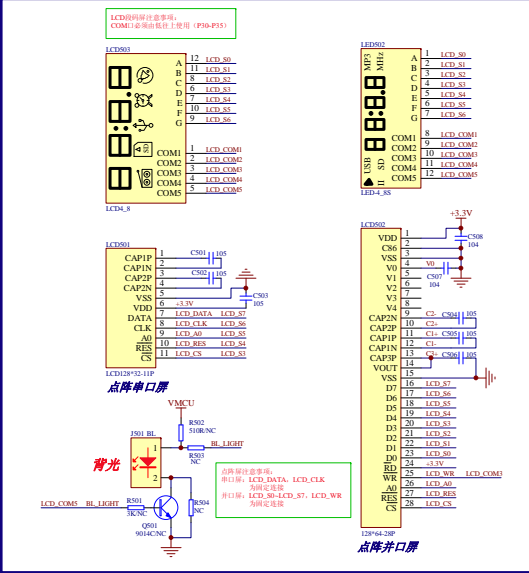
LCD接口屏注意事项：
COM口必须由低往上使用（P30~P35）

LCD503
12 LCD_S0
11 LCD_S1
10 LCD_S2
9 LCD_S3
8 LCD_S4
7 LCD_S5
6 LCD_S6
A
B
C
D
E
F
G
COM1 1 LCD_COM1
COM2 2 LCD_COM2
COM3 3 LCD_COM3
COM4 4 LCD_COM4
COM5 5 LCD_COM5
LCD4_8

LED502
MP3
MHz
USB
SD
A 1 LCD_S0
B 2 LCD_S1
C 3 LCD_S2
D 4 LCD_S3
E 5 LCD_S4
F 6 LCD_S5
G 7 LCD_S6
COM1 8 LCD_COM1
COM2 9 LCD_COM2
COM3 10 LCD_COM3
COM4 11 LCD_COM4
COM5 12 LCD_COM5
LED-4_8S

LCD501
CAP1P 1
CAP1N 2
CAP2P 3
CAP2N 4
VSS 5
VDD 6 +3.3V
DATA 7 LCD_DATA LCD_S7
CLK 8 LCD_CLK LCD_S6
A0 9 LCD_A0 LCD_S5
RES 10 LCD_RES LCD_S4
CS 11 LCD_CS LCD_S3
C501 105
C502 105
C503 105
LCD128*32-11P
点阵串口屏

VMCU
R502 510R/NC
BL_LIGHT
R503 NC
J501 BL
背光
LCD_COM5 BL_LIGHT R501 5K/NC
Q501 9014C/NC
R504 NC

点阵屏注意事项：
串口屏：LCD_DATA、LCD_CLK 为固定连接
并口屏：LCD_S0~LCD_S7、LCD_WR 为固定连接

LCD502
+3.3V
VDD 1
C86 2
VSS 3
V0 4 V0
V1 5
V2 6
V3 7
V4 8
CAP2N 9 C2-
CAP2P 10 C2+
CAP1P 11 C1+
CAP1N 12 C1-
CAP3P 13 C3+
VOUT 14
VSS 15
D7 16 LCD_S7
D6 17 LCD_S6
D5 18 LCD_S5
D4 19 LCD_S4
D3 20 LCD_S3
D2 21 LCD_S2
D1 22 LCD_S1
D0 23 LCD_S0
RD 24 +3.3V
WR 25 LCD_WR LCD_COM3
A0 26 LCD_A0
RES 27 LCD_RES
CS 28 LCD_CS
C508 104
C507 104
C504 105
C505 105
C506 105
128*64-28P
点阵并口屏